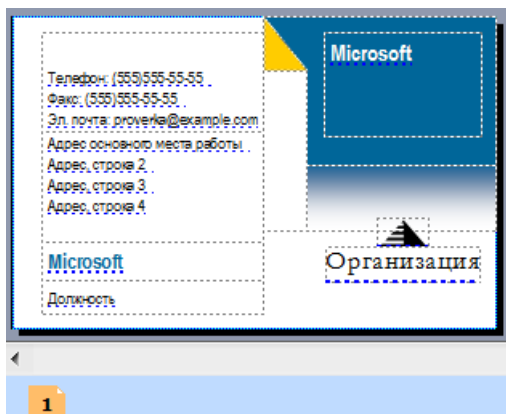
Microsoft

Телефон: (555)555-55-55
Факс: (555)555-55-55
Эл. почта: proverka@example.com

Адрес основного места работы
Адрес, строка 2
Адрес, строка 3
Адрес, строка 4

Microsoft

Должность

Организация

1